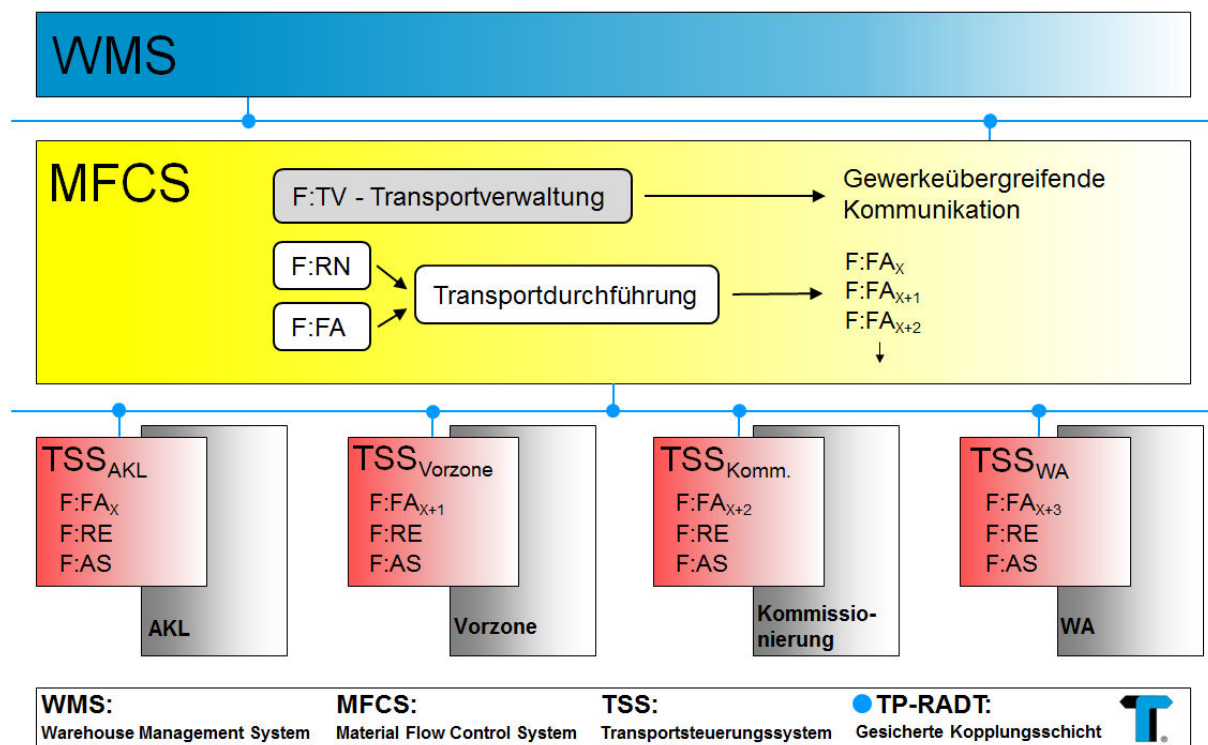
WMS

MFCS

F:TV - Transportverwaltung

Gewerkeübergreifende Kommunikation

F:RN

F:FA

Transportdurchführung

F:FA$_{X}$
F:FA$_{X+1}$
F:FA$_{X+2}$

TSS$_{AKL}$
F:FA$_{X}$
F:RE
F:AS

AKL

TSS$_{Vorzone}$
F:FA$_{X+1}$
F:RE
F:AS

Vorzone

TSS$_{Komm.}$
F:FA$_{X+2}$
F:RE
F:AS

Kommissionierung

TSS$_{WA}$
F:FA$_{X+3}$
F:RE
F:AS

WA

WMS:
Warehouse Management System

MFCS:
Material Flow Control System

TSS:
Transportsteuerungssystem

TP-RADT:
Gesicherte Kopplungsschicht